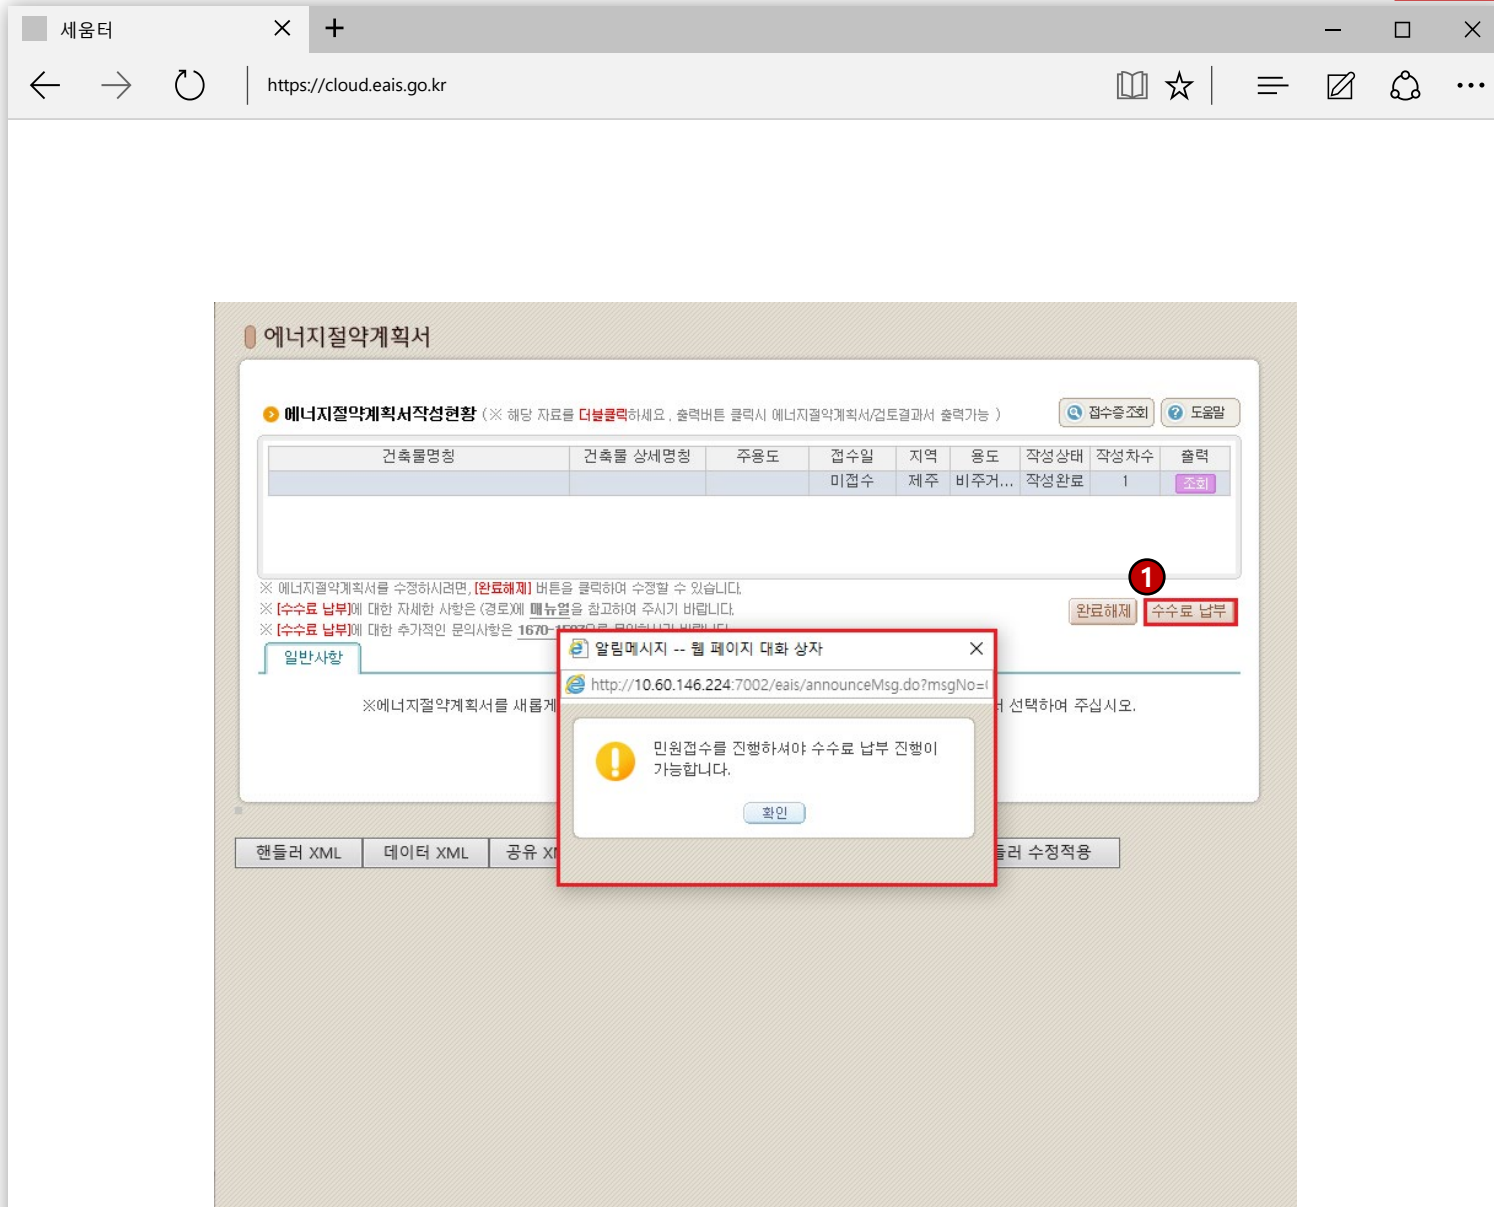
세움터

https://cloud.eais.go.kr

에너지절약계획서

에너지절약계획서작성현황 (※ 해당 자료를 더블클릭하세요. 출력버튼 클릭시 에너지절약계획서/검토결과서 출력가능 )

접수증조회 도움말

| 건축물명칭 | 건축물 상세명칭 | 주용도 | 접수일 | 지역 | 용도 | 작성상태 | 작성차수 | 출력 |
|---|---|---|---|---|---|---|---|---|
| | | | 미접수 | 제주 | 비주거... | 작성완료 | 1 | 조회 |

1

※ 에너지절약계획서를 수정하시려면, [완료해제] 버튼을 클릭하여 수정할 수 있습니다.
※ [수수료 납부]에 대한 자세한 사항은 (경로)에 매뉴얼을 참고하여 주시기 바랍니다.
※ [수수료 납부]에 대한 추가적인 문의사항은 1670-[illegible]

완료해제 수수료 납부

일반사항

※에너지절약계획서를 새롭게 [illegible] 선택하여 주십시오.

알림메시지 -- 웹 페이지 대화 상자

http://10.60.146.224:7002/eais/announceMsg.do?msgNo=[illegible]

민원접수를 진행하셔야 수수료 납부 진행이 가능합니다.

확인

핸들러 XML 데이터 XML 공유 X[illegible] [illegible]들러 수정적용